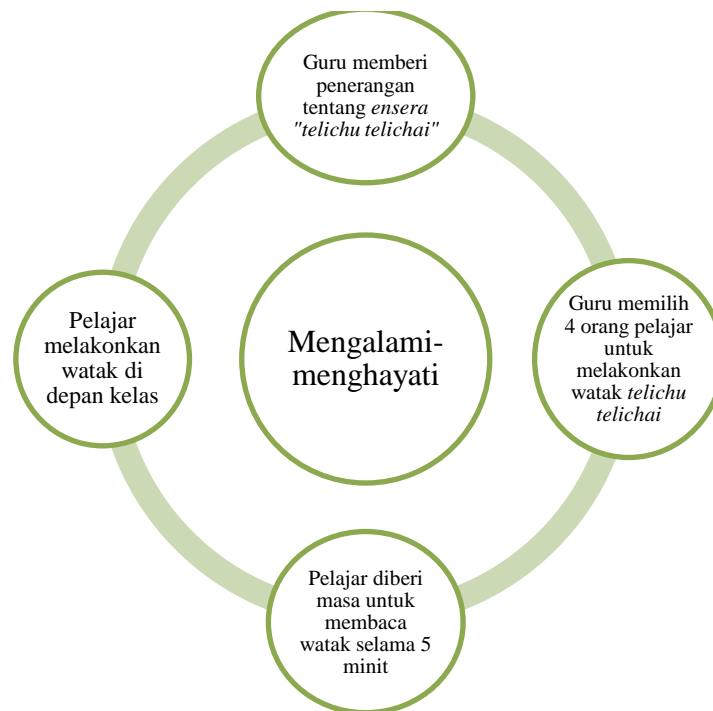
Guru memberi penerangan tentang *ensera "telichu telichai"*

Guru memilih 4 orang pelajar untuk melakonkan watak *telichu telichai*

Pelajar diberi masa untuk membaca watak selama 5 minit

Pelajar melakonkan watak di depan kelas

Mengalami-menghayati